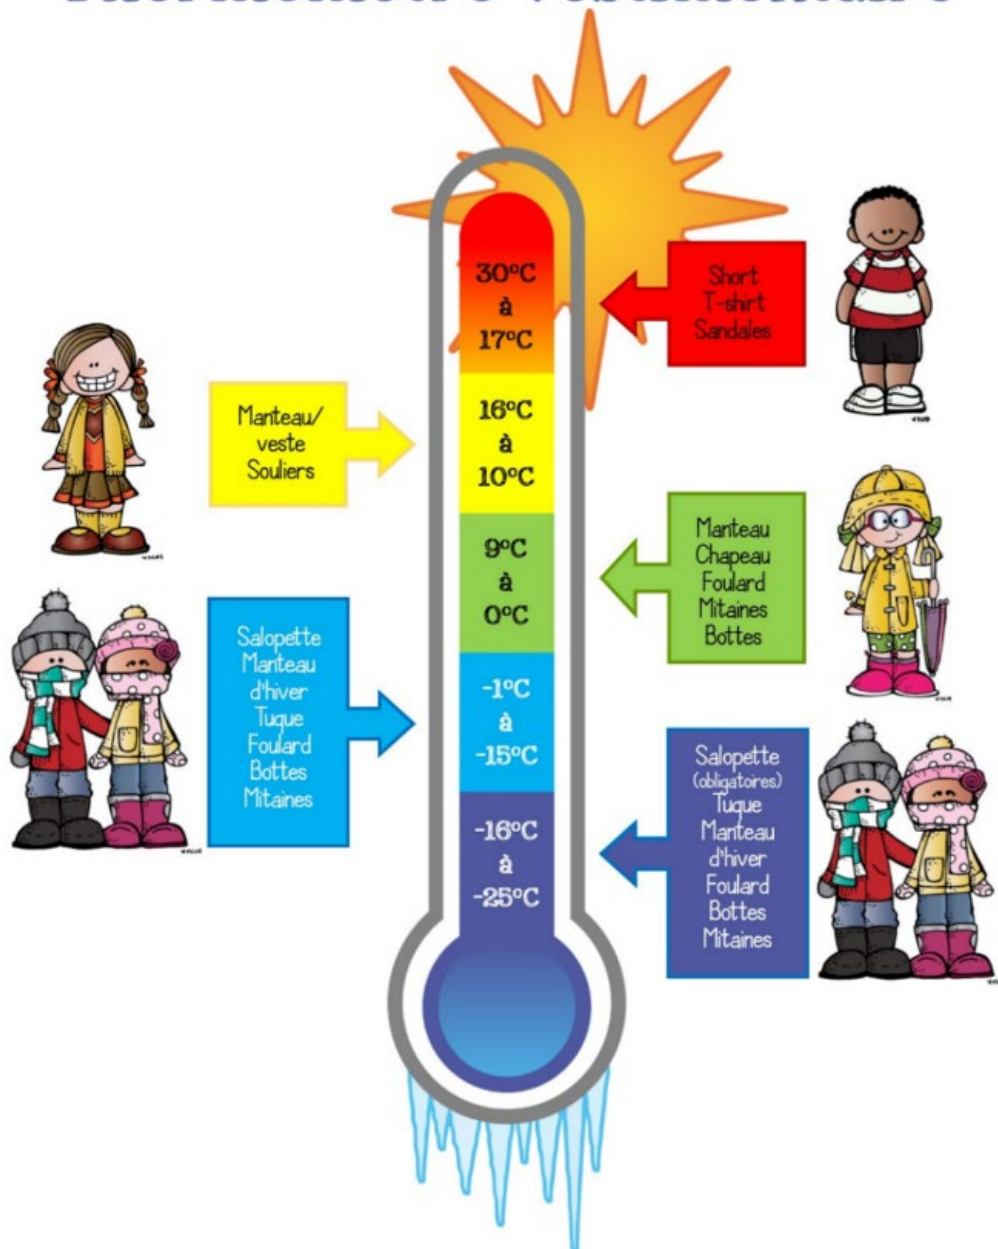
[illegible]

30°C
à
17°C

Short
T-shirt
Sandales

Manteau/
veste
Souliers

16°C
à
10°C

9°C
à
0°C

Manteau
Chapeau
Foulard
Mitaines
Bottes

Salopette
Manteau
d'hiver
Tuque
Foulard
Bottes
Mitaines

-1°C
à
-15°C

-16°C
à
-25°C

Salopette
(obligatoires)
Tuque
Manteau
d'hiver
Foulard
Bottes
Mitaines